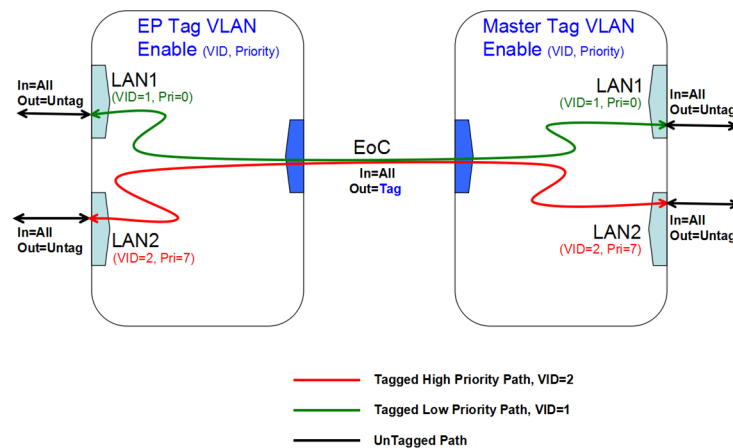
EP Tag VLAN Enable (VID, Priority)

Master Tag VLAN Enable (VID, Priority)

In=All
Out=Untag

LAN1
(VID=1, Pri=0)

In=All
Out=Untag

LAN2
(VID=2, Pri=7)

EoC

In=All
Out=Tag

LAN1
(VID=1, Pri=0)

In=All
Out=Untag

In=All
Out=Untag

LAN2
(VID=2, Pri=7)

Tagged High Priority Path, VID=2

Tagged Low Priority Path, VID=1

UnTagged Path